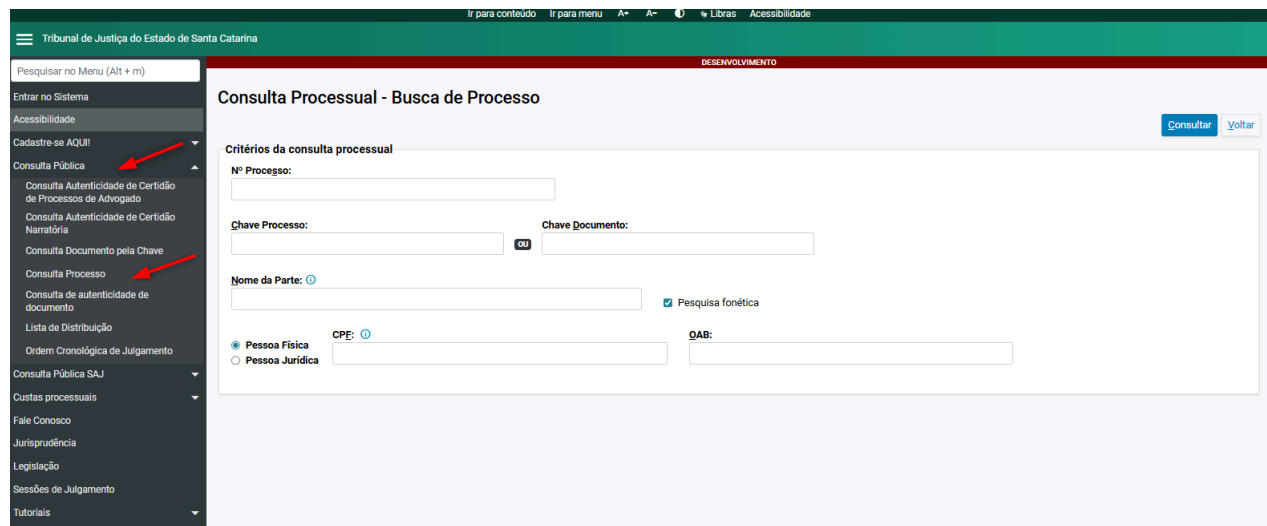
Ir para conteúdo Ir para menu A+ A- Libras Acessibilidade

Tribunal de Justiça do Estado de Santa Catarina

Pesquisar no Menu (Alt + m)

Entrar no Sistema
Acessibilidade
Cadastre-se AQUI!
Consulta Pública
Consulta Autenticidade de Certidão de Processos de Advogado
Consulta Autenticidade de Certidão Narratória
Consulta Documento pela Chave
Consulta Processo
Consulta de autenticidade de documento
Lista de Distribuição
Ordem Cronológica de Julgamento
Consulta Pública SAJ
Custas processuais
Fale Conosco
Jurisprudência
Legislação
Sessões de Julgamento
Tutoriais

DESENVOLVIMENTO

Consulta Processual - Busca de Processo

Consultar Voltar

Critérios da consulta processual

Nº Processo:

Chave Processo: ou Chave Documento:

Nome da Parte:

Pesquisa fonética

Pessoa Física
Pessoa Jurídica

CPF:

OAB: